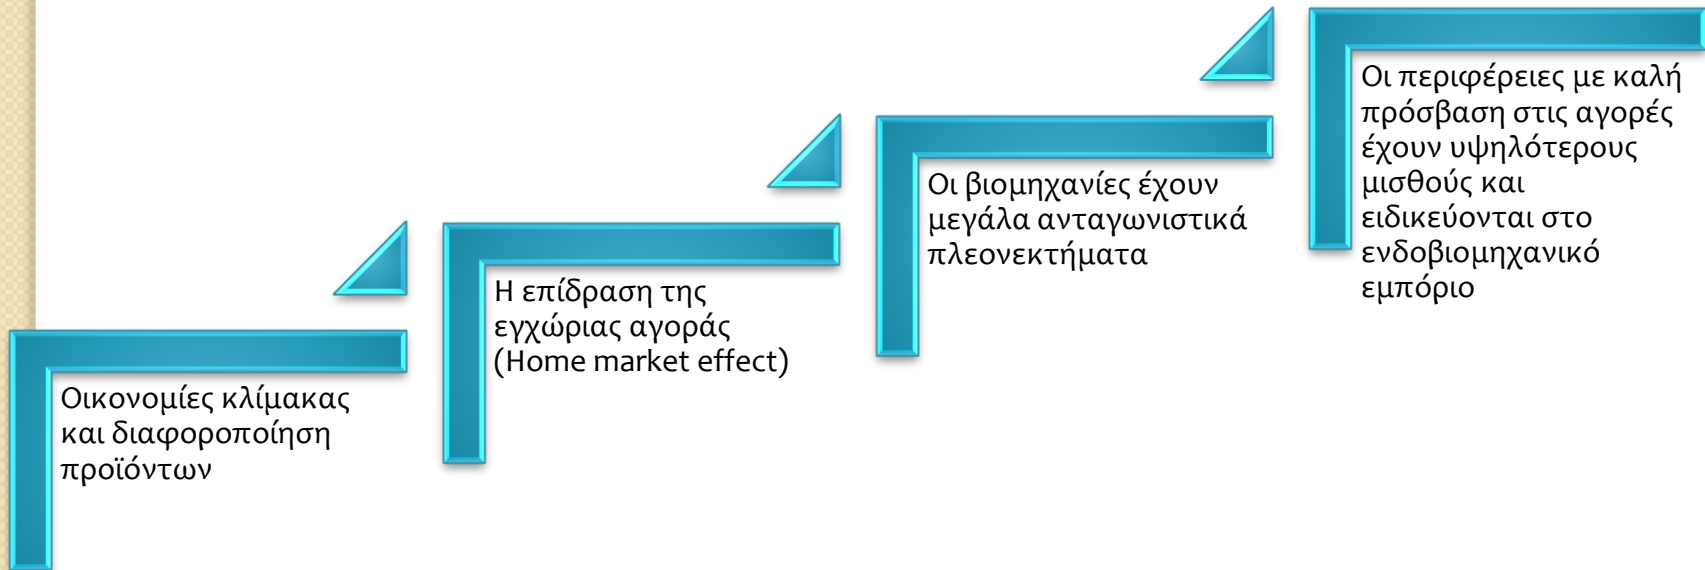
Οικονομίες κλίμακας και διαφοροποίηση προϊόντων

Η επίδραση της εγχώριας αγοράς (Home market effect)

Οι βιομηχανίες έχουν μεγάλα ανταγωνιστικά πλεονεκτήματα

Οι περιφέρειες με καλή πρόσβαση στις αγορές έχουν υψηλότερους μισθούς και ειδικεύονται στο ενδοβιομηχανικό εμπόριο